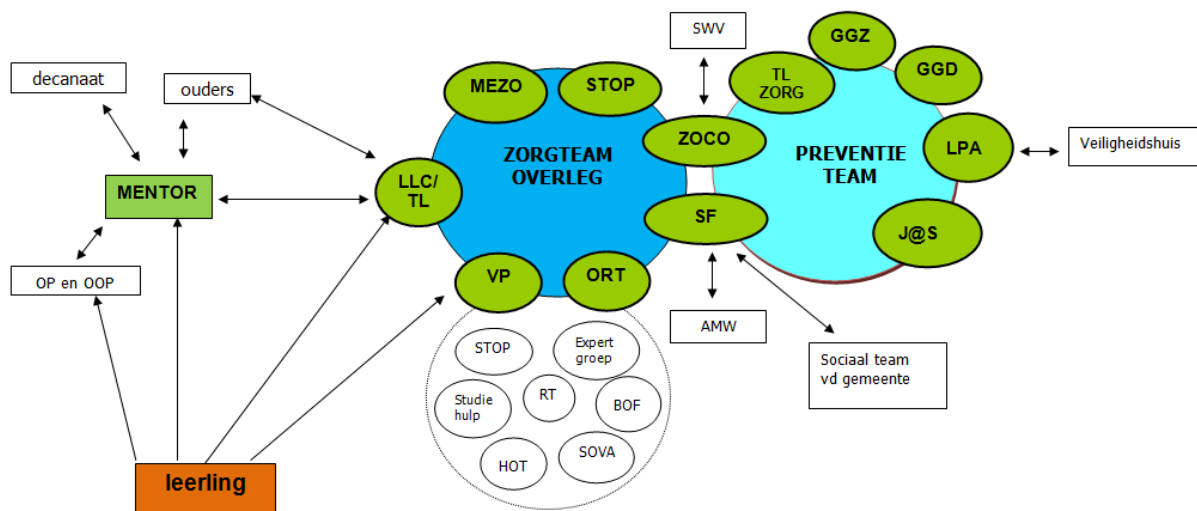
decanaat

ouders

MENTOR

OP en OOP

leerling

MEZO

STOP

LLC/ TL

ZORGTEAM OVERLEG

VP

ORT

STOP

Expert groep

Studie hulp

RT

BOF

HOT

SOVA

SWV

ZOCO

SF

AMW

Sociaal team vd gemeente

TL ZORG

GGZ

GGD

PREVENTIE TEAM

LPA

Veiligheidshuis

J@S